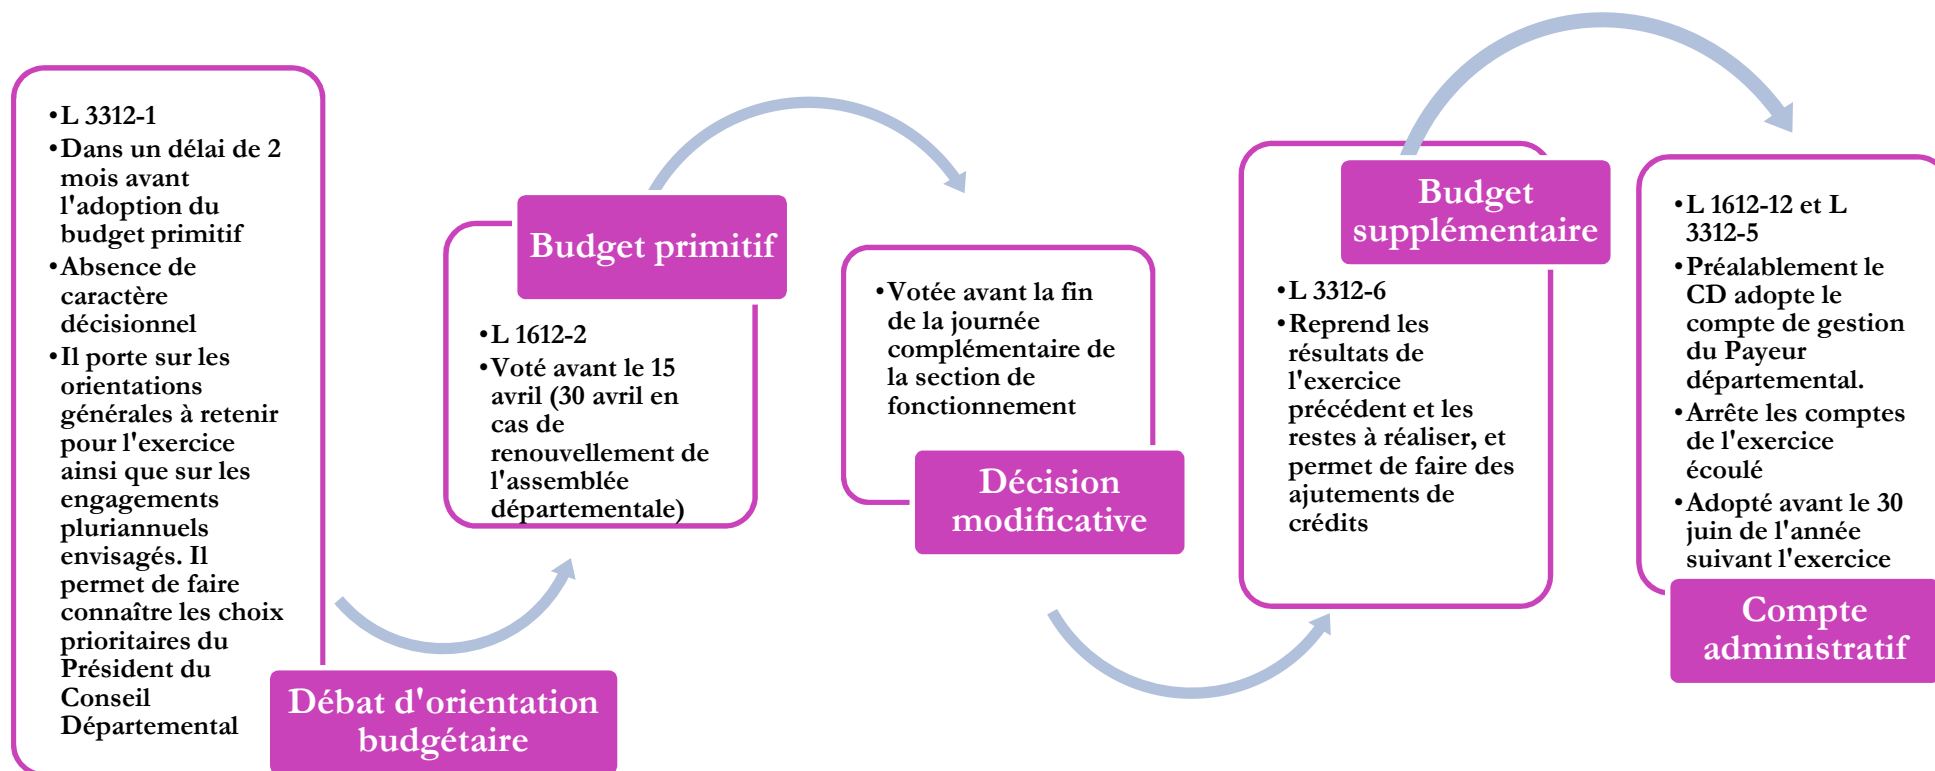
• L 3312-1
• Dans un délai de 2 mois avant l'adoption du budget primitif
• Absence de caractère décisionnel
• Il porte sur les orientations générales à retenir pour l'exercice ainsi que sur les engagements pluriannuels envisagés. Il permet de faire connaître les choix prioritaires du Président du Conseil Départemental

Débat d'orientation budgétaire

Budget primitif

• L 1612-2
• Voté avant le 15 avril (30 avril en cas de renouvellement de l'assemblée départementale)

• Votée avant la fin de la journée complémentaire de la section de fonctionnement

Décision modificative

Budget supplémentaire

• L 3312-6
• Reprend les résultats de l'exercice précédent et les restes à réaliser, et permet de faire des ajutements de crédits

• L 1612-12 et L 3312-5
• Préalablement le CD adopte le compte de gestion du Payeur départemental.
• Arrête les comptes de l'exercice écoulé
• Adopté avant le 30 juin de l'année suivant l'exercice

Compte administratif